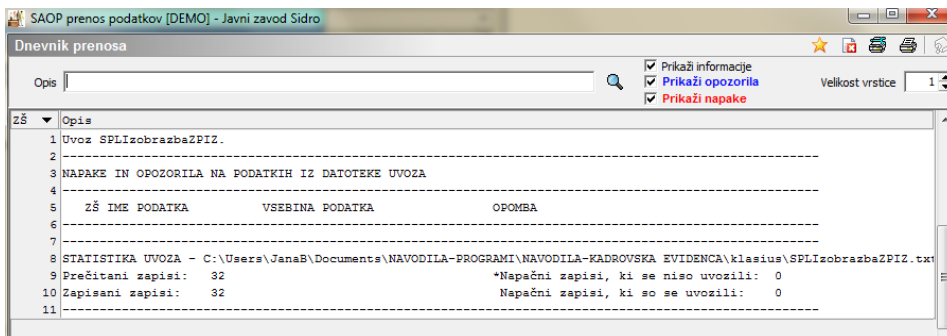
SAOP prenos podatkov [DEMO] - Javni zavod Sidro

Dnevnik prenosa

Opis

Prikaži informacije
Prikaži opozorila
Prikaži napake

Velikost vrstice 1

| ZŠ | Opis |
|---|---|
| 1 | Uvoz SPLIzobrazbaZPIZ. |
| 2 | ------------------------------------------------------------------------------------------------ |
| 3 | NAPAKE IN OPOZORILA NA PODATKIH IZ DATOTEKE UVOZA |
| 4 | ------------------------------------------------------------------------------------------------ |
| 5 | ZŠ IME PODATKA VSEBINA PODATKA OPOMBA |
| 6 | ------------------------------------------------------------------------------------------------ |
| 7 | ------------------------------------------------------------------------------------------------ |
| 8 | STATISTIKA UVOZA - C:\Users\JanaB\Documents\NAVODILA-PROGRAMI\NAVODILA-KADROVSKA EVIDENCA\klasius\SPLIzobrazbaZPIZ.txt |
| 9 | Prečitani zapisi: 32 *Napačni zapisi, ki se niso uvozili: 0 |
| 10 | Zapisani zapisi: 32 Napačni zapisi, ki so se uvozili: 0 |
| 11 | ------------------------------------------------------------------------------------------------ |